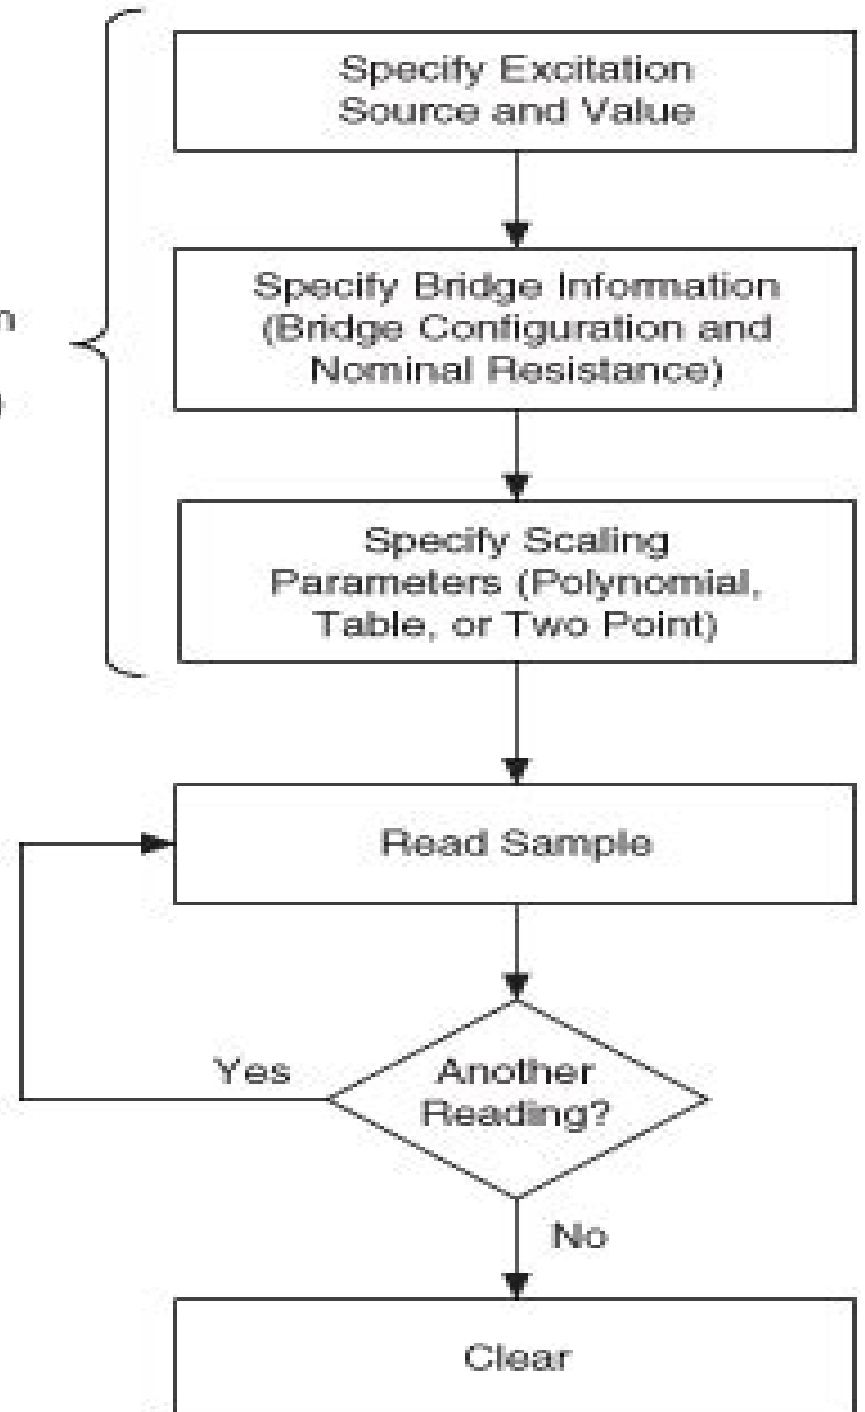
n
)

Specify Excitation Source and Value

Specify Bridge Information (Bridge Configuration and Nominal Resistance)

Specify Scaling Parameters (Polynomial, Table, or Two Point)

Read Sample

Yes

Another Reading?

No

Clear